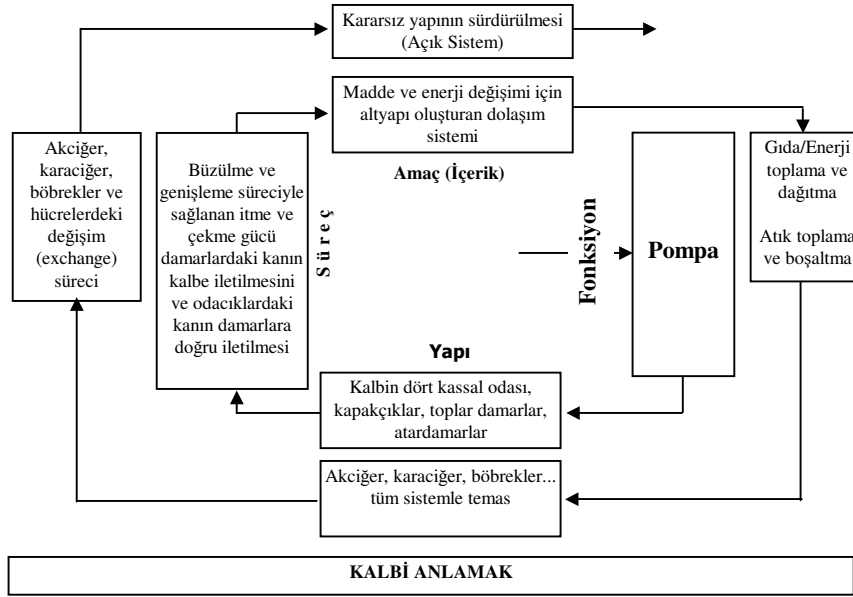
Kararsız yapının sürdürülmesi (Açık Sistem)

Madde ve enerji değişimi için altyapı oluşturan dolaşım sistemi

Amaç (İçerik)

Akciğer, karaciğer, böbrekler ve hücrelerdeki değişim (exchange) süreci

Büzülme ve genişleme süreciyle sağlanan itme ve çekme gücü damarlardaki kanın kalbe iletilmesini ve odacıklardaki kanın damarlara doğru iletilmesi

S ü r e ç

Fonksiyon

Pompa

Gıda/Enerji toplama ve dağıtma

Atık toplama ve boşaltma

Yapı

Kalbin dört kassal odası, kapakçıklar, toplar damarlar, atardamarlar

Akciğer, karaciğer, böbrekler... tüm sistemle temas

KALBİ ANLAMAK